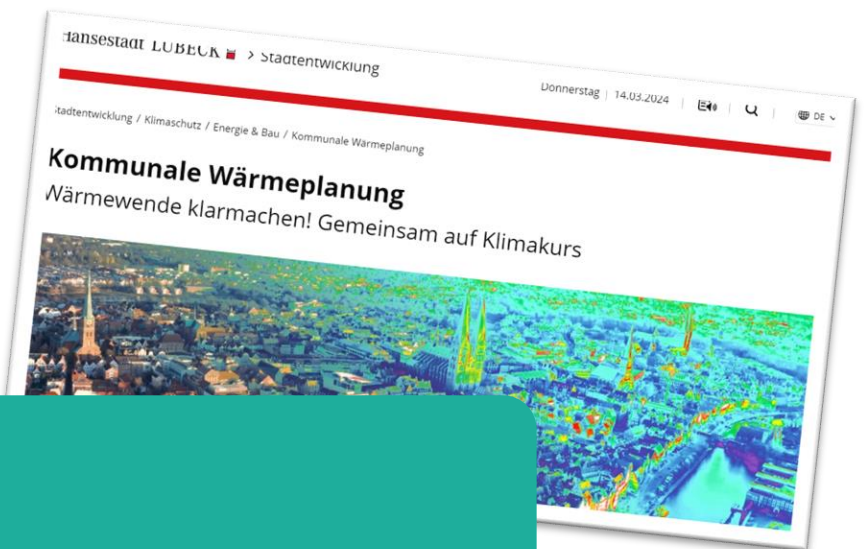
Hansestadt LÜBECK > Stadtentwicklung

Donnerstag | 14.03.2024

DE

Stadtentwicklung / Klimaschutz / Energie & Bau / Kommunale Wärmeplanung

Kommunale Wärmeplanung

Wärmewende klarmachen! Gemeinsam auf Klimakurs